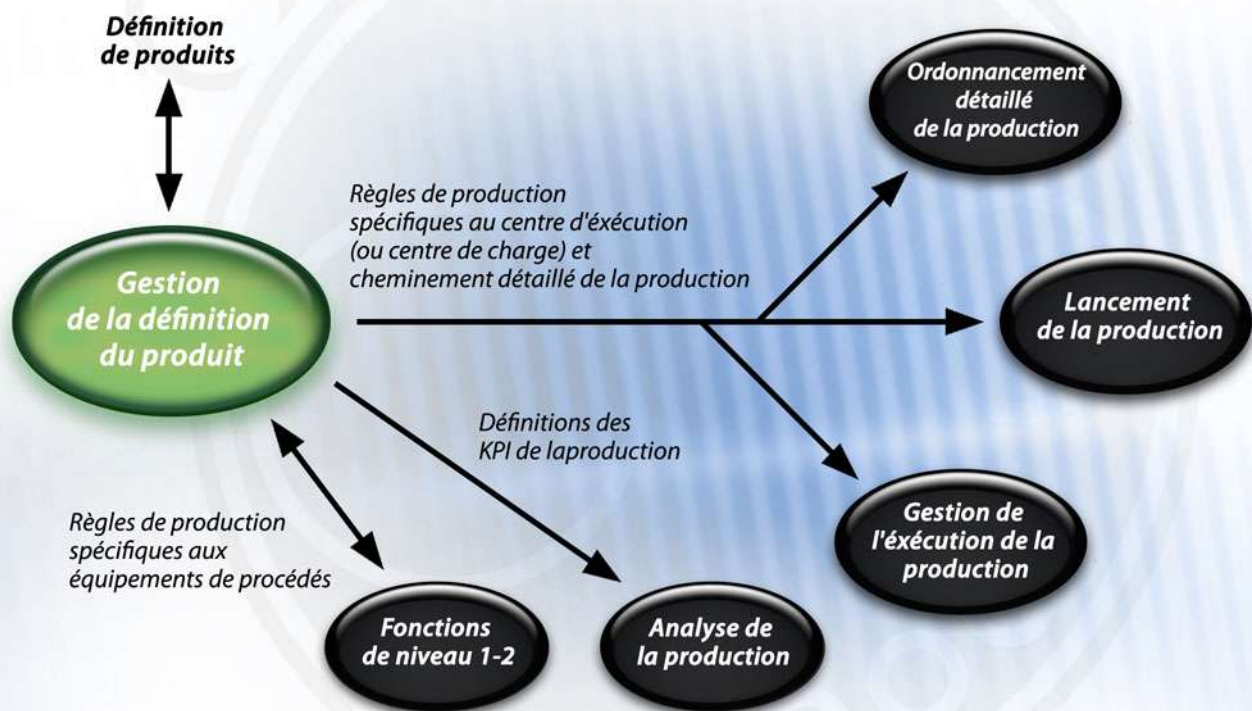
Définition de produits

Ordonnancement détaillé de la production

Règles de production spécifiques au centre d'éxécution (ou centre de charge) et cheminement détaillé de la production

Gestion de la définition du produit

Lancement de la production

Définitions des KPI de laproduction

Gestion de l'éxécution de la production

Règles de production spécifiques aux équipements de procédés

Fonctions de niveau 1-2

Analyse de la production